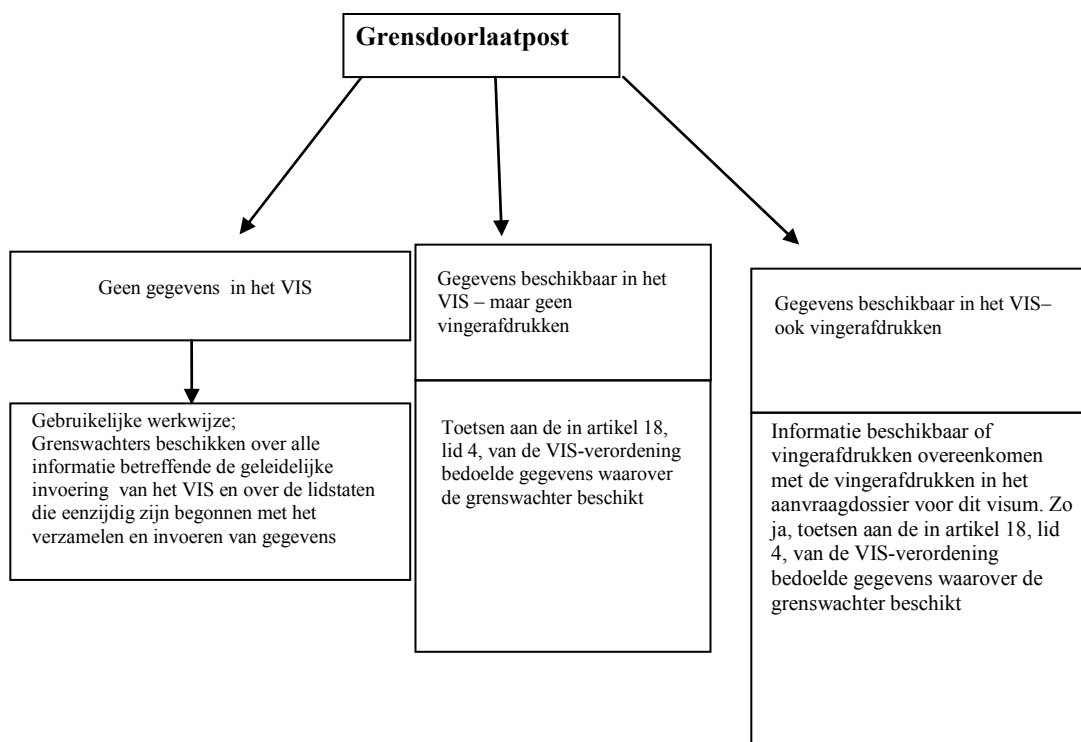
Grensdoorlaatpost

Geen gegevens in het VIS

Gebruikelijke werkwijze;
Grenswachters beschikken over alle informatie betreffende de geleidelijke invoering van het VIS en over de lidstaten die eenzijdig zijn begonnen met het verzamelen en invoeren van gegevens

Gegevens beschikbaar in het VIS – maar geen vingerafdrukken

Toetsen aan de in artikel 18, lid 4, van de VIS-verordening bedoelde gegevens waarover de grenswachter beschikt

Gegevens beschikbaar in het VIS– ook vingerafdrukken

Informatie beschikbaar of vingerafdrukken overeenkomen met de vingerafdrukken in het aanvraagdossier voor dit visum. Zo ja, toetsen aan de in artikel 18, lid 4, van de VIS-verordening bedoelde gegevens waarover de grenswachter beschikt